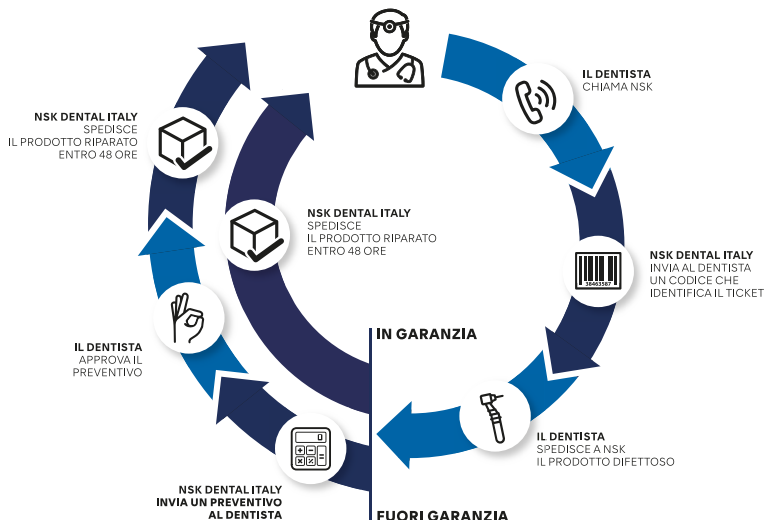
IL DENTISTA
CHIAMA NSK

NSK DENTAL ITALY
INVIA AL DENTISTA UN CODICE CHE IDENTIFICA IL TICKET

38463587

IL DENTISTA
SPEDISCE A NSK IL PRODOTTO DIFETTOSO

IN GARANZIA

FUORI GARANZIA

NSK DENTAL ITALY
INVIA UN PREVENTIVO AL DENTISTA

IL DENTISTA
APPROVA IL PREVENTIVO

NSK DENTAL ITALY
SPEDISCE IL PRODOTTO RIPARATO ENTRO 48 ORE

NSK DENTAL ITALY
SPEDISCE IL PRODOTTO RIPARATO ENTRO 48 ORE